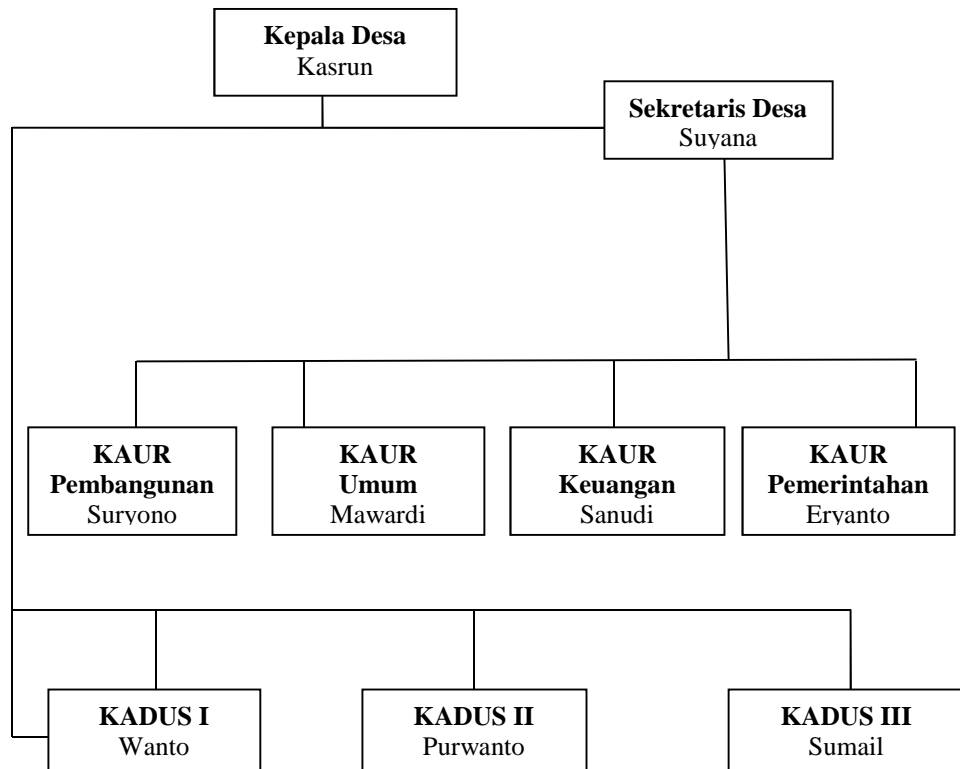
**Kepala Desa**
Kasrun

**Sekretaris Desa**
Suyana

**KAUR Pembangunan**
Suryono

**KAUR Umum**
Mawardi

**KAUR Keuangan**
Sanudi

**KAUR Pemerintahan**
Eryanto

**KADUS I**
Wanto

**KADUS II**
Purwanto

**KADUS III**
Sumail